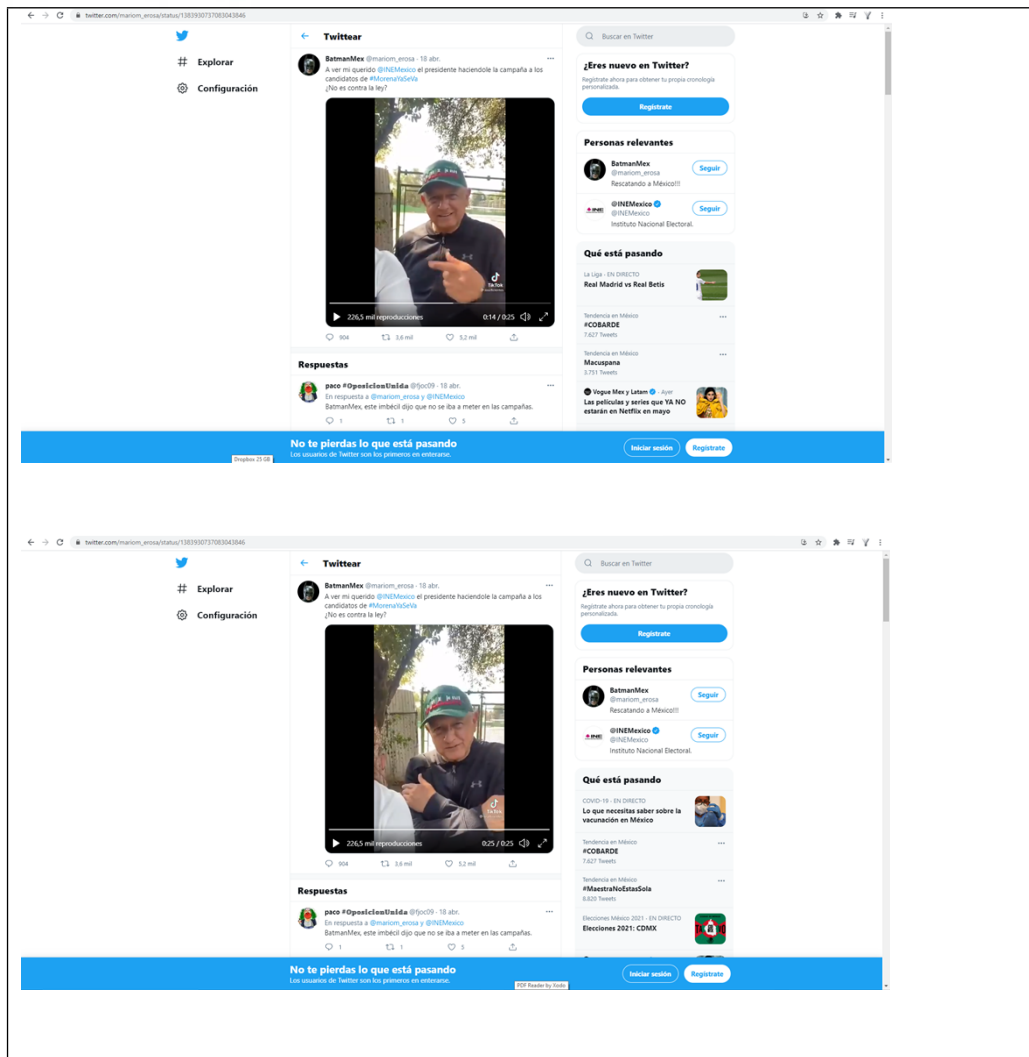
twitter.com/mariom_erosa/status/1383930737083043846

Explorar

Configuración

Twittear

BatmanMex @mariom_erosa · 18 abr.

A ver mi querido @INEMexico el presidente haciendole la campaña a los candidatos de #MorenaYaSeVa
¿No es contra la ley?

TikTok

226,5 mil reproducciones 0:14 / 0:25

904 3,6 mil 5,2 mil

Respuestas

paco #OposicionUnida @fjoc09 · 18 abr.
En respuesta a @mariom_erosa y @INEMexico
BatmanMex, este imbécil dijo que no se iba a meter en las campañas.

1 1 5

Buscar en Twitter

¿Eres nuevo en Twitter?
Regístrate ahora para obtener tu propia cronología personalizada.

Regístrate

Personas relevantes

BatmanMex
@mariom_erosa
Rescatando a México!!!
Seguir

@INEMexico
@INEMexico
Instituto Nacional Electoral.
Seguir

Qué está pasando

La Liga · EN DIRECTO
Real Madrid vs Real Betis

Tendencia en México
#COBARDE
7.627 Tweets

Tendencia en México
Macuspana
3.751 Tweets

Vogue Mex y Latam · Ayer
Las películas y series que YA NO estarán en Netflix en mayo

No te pierdas lo que está pasando
Los usuarios de Twitter son los primeros en enterarse.

Iniciar sesión Regístrate

Dropbox 25 GB

twitter.com/mariom_erosa/status/1383930737083043846

Explorar

Configuración

Twittear

BatmanMex @mariom_erosa · 18 abr.

A ver mi querido @INEMexico el presidente haciendole la campaña a los candidatos de #MorenaYaSeVa
¿No es contra la ley?

TikTok

226,5 mil reproducciones 0:25 / 0:25

904 3,6 mil 5,2 mil

Respuestas

paco #OposicionUnida @fjoc09 · 18 abr.
En respuesta a @mariom_erosa y @INEMexico
BatmanMex, este imbécil dijo que no se iba a meter en las campañas.

1 1 5

Buscar en Twitter

¿Eres nuevo en Twitter?
Regístrate ahora para obtener tu propia cronología personalizada.

Regístrate

Personas relevantes

BatmanMex
@mariom_erosa
Rescatando a México!!!
Seguir

@INEMexico
@INEMexico
Instituto Nacional Electoral.
Seguir

Qué está pasando

COVID-19 · EN DIRECTO
Lo que necesitas saber sobre la vacunación en México

Tendencia en México
#COBARDE
7.627 Tweets

Tendencia en México
#MaestraNoEstasSola
8.820 Tweets

Elecciones México 2021 · EN DIRECTO
Elecciones 2021: CDMX

No te pierdas lo que está pasando
Los usuarios de Twitter son los primeros en enterarse.

Iniciar sesión Regístrate

PDF Reader by Xodo